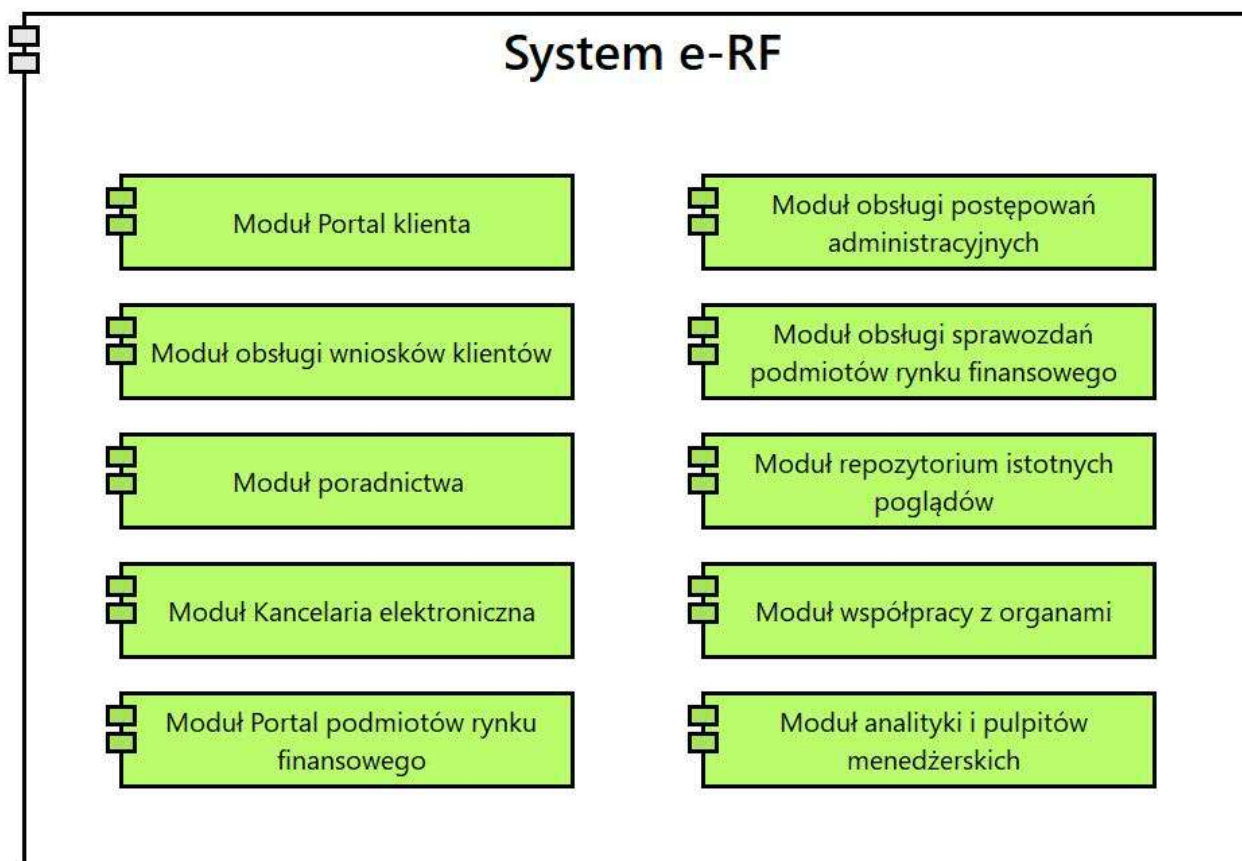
System e-RF

Moduł Portal klienta

Moduł obsługi wniosków klientów

Moduł poradnictwa

Moduł Kancelaria elektroniczna

Moduł Portal podmiotów rynku finansowego

Moduł obsługi postępowań administracyjnych

Moduł obsługi sprawozdań podmiotów rynku finansowego

Moduł repozytorium istotnych poglądów

Moduł współpracy z organami

Moduł analityki i pulpitów menedżerskich